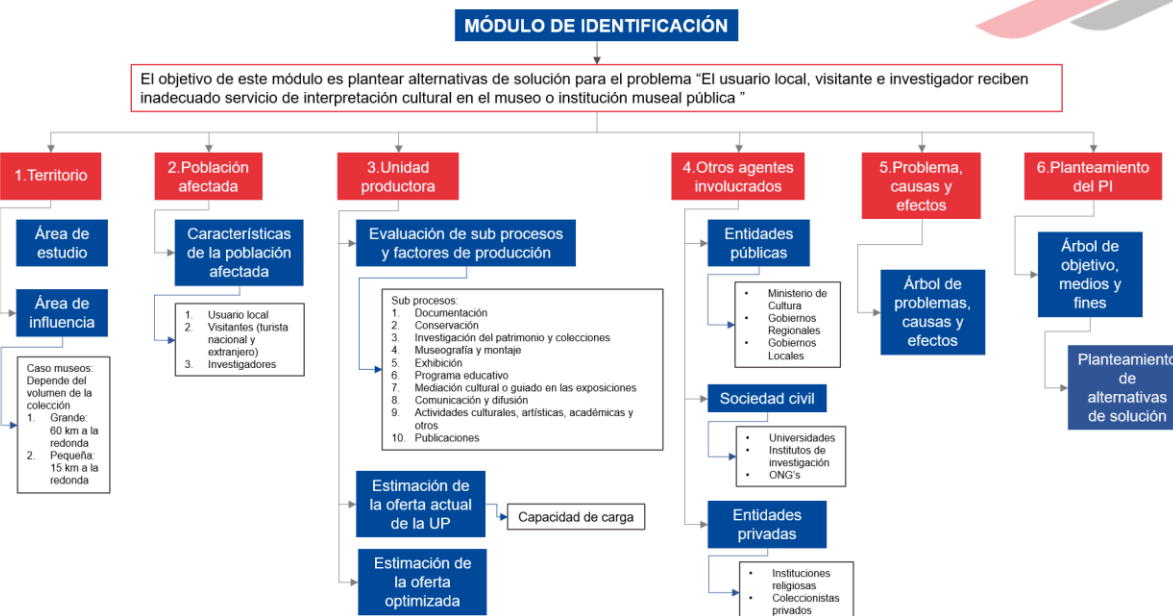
MÓDULO DE IDENTIFICACIÓN

El objetivo de este módulo es plantear alternativas de solución para el problema “El usuario local, visitante e investigador reciben inadecuado servicio de interpretación cultural en el museo o institución museal pública ”

1.Territorio

Área de estudio

Área de influencia

Caso museos: Depende del volumen de la colección
1. Grande: 60 km a la redonda
2. Pequeña: 15 km a la redonda

2.Población afectada

Características de la población afectada

1. Usuario local
2. Visitantes (turista nacional y extranjero)
3. Investigadores

3.Unidad productora

Evaluación de sub procesos y factores de producción

Sub procesos:
1. Documentación
2. Conservación
3. Investigación del patrimonio y colecciones
4. Museografía y montaje
5. Exhibición
6. Programa educativo
7. Mediación cultural o guiado en las exposiciones
8. Comunicación y difusión
9. Actividades culturales, artísticas, académicas y otros
10. Publicaciones

Estimación de la oferta actual de la UP

Capacidad de carga

Estimación de la oferta optimizada

4.Otros agentes involucrados

Entidades públicas

• Ministerio de Cultura
• Gobiernos Regionales
• Gobiernos Locales

Sociedad civil

• Universidades
• Institutos de investigación
• ONG’s

Entidades privadas

• Instituciones religiosas
• Coleccionistas privados

5.Problema, causas y efectos

Árbol de problemas, causas y efectos

6.Planteamiento del PI

Árbol de objetivo, medios y fines

Planteamiento de alternativas de solución